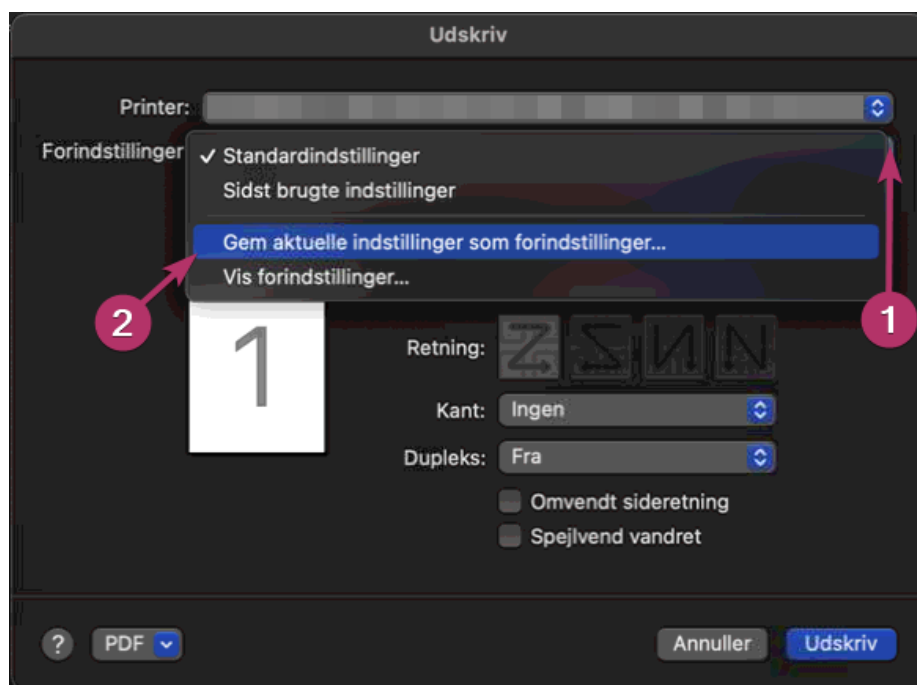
Udskriv

Printer: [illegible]

Forindstillinger

✓ Standardindstillinger

Sidst brugte indstillinger

Gem aktuelle indstillinger som forindstillinger...

Vis forindstillinger...

2

1

1

Retning:

Kant: Ingen

Dupleks: Fra

Omvendt sideretning

Spejlvend vandret

?

PDF

Annuller

Udskriv